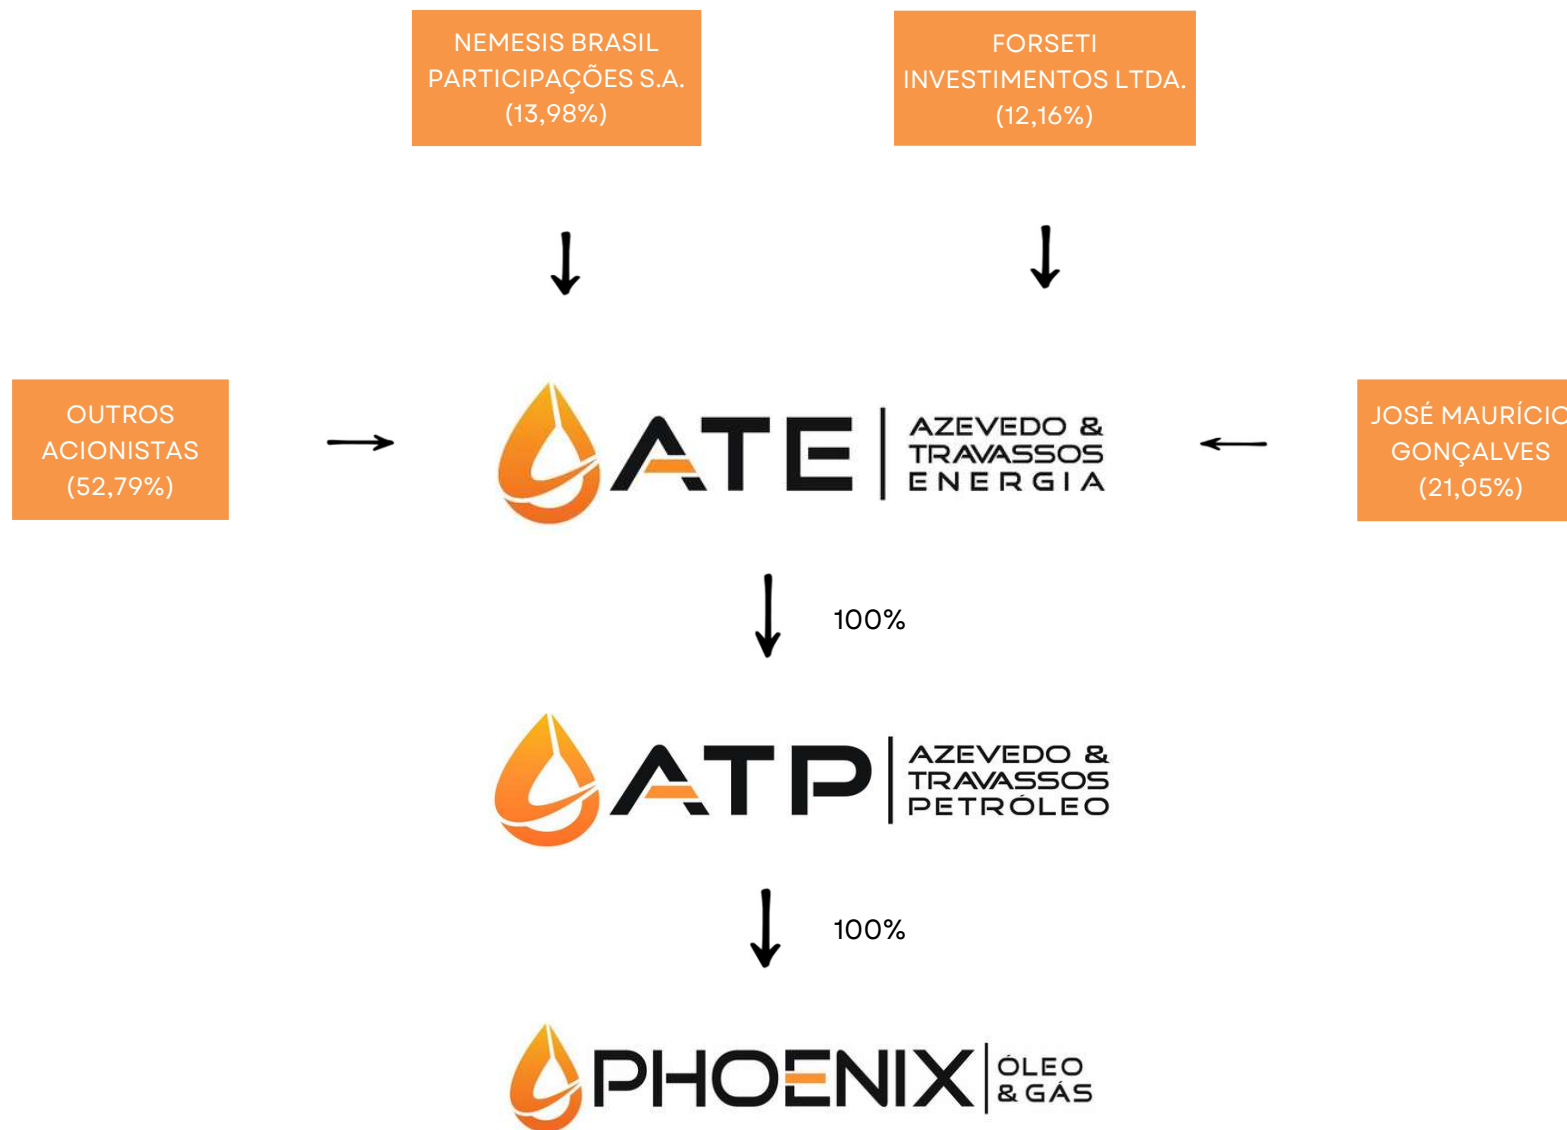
NEMESIS BRASIL PARTICIPAÇÕES S.A. (13,98%)

FORSETI INVESTIMENTOS LTDA. (12,16%)

OUTROS ACIONISTAS (52,79%)

ATE | AZEVEDO & TRAVASSOS ENERGIA

JOSÉ MAURÍCI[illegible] GONÇALVES (21,05%)

100%

ATP | AZEVEDO & TRAVASSOS PETRÓLEO

100%

PHOENIX | ÓLEO & GÁS